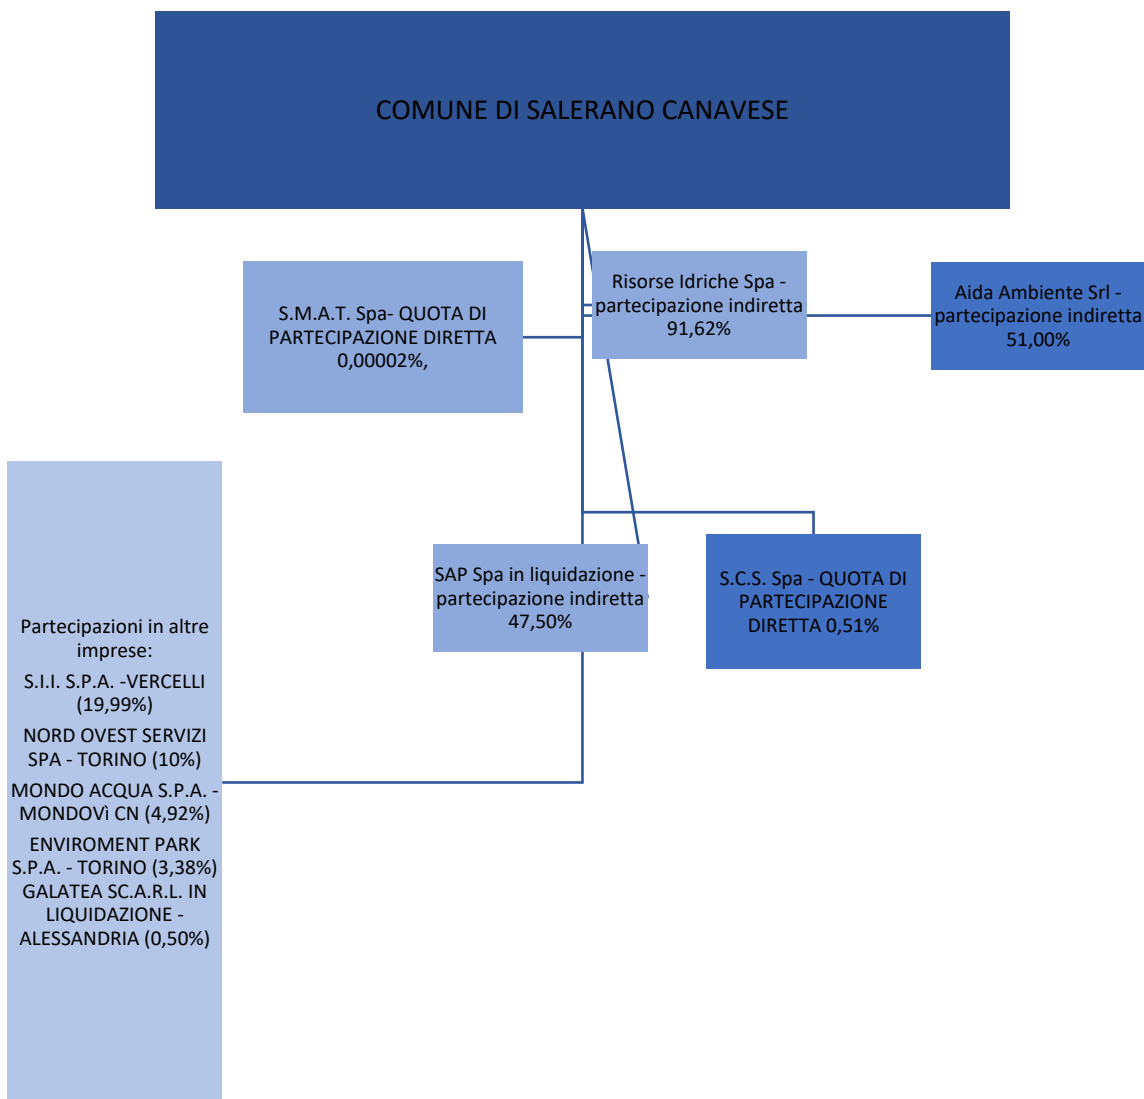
COMUNE DI SALERANO CANAVESE

S.M.A.T. Spa- QUOTA DI PARTECIPAZIONE DIRETTA 0,00002%,

Risorse Idriche Spa - partecipazione indiretta 91,62%

Aida Ambiente Srl - partecipazione indiretta 51,00%

SAP Spa in liquidazione - partecipazione indiretta 47,50%

S.C.S. Spa - QUOTA DI PARTECIPAZIONE DIRETTA 0,51%

Partecipazioni in altre imprese:
S.I.I. S.P.A. -VERCELLI (19,99%)
NORD OVEST SERVIZI SPA - TORINO (10%)
MONDO ACQUA S.P.A. - MONDOVì CN (4,92%)
ENVIROMENT PARK S.P.A. - TORINO (3,38%)
GALATEA SC.A.R.L. IN LIQUIDAZIONE - ALESSANDRIA (0,50%)